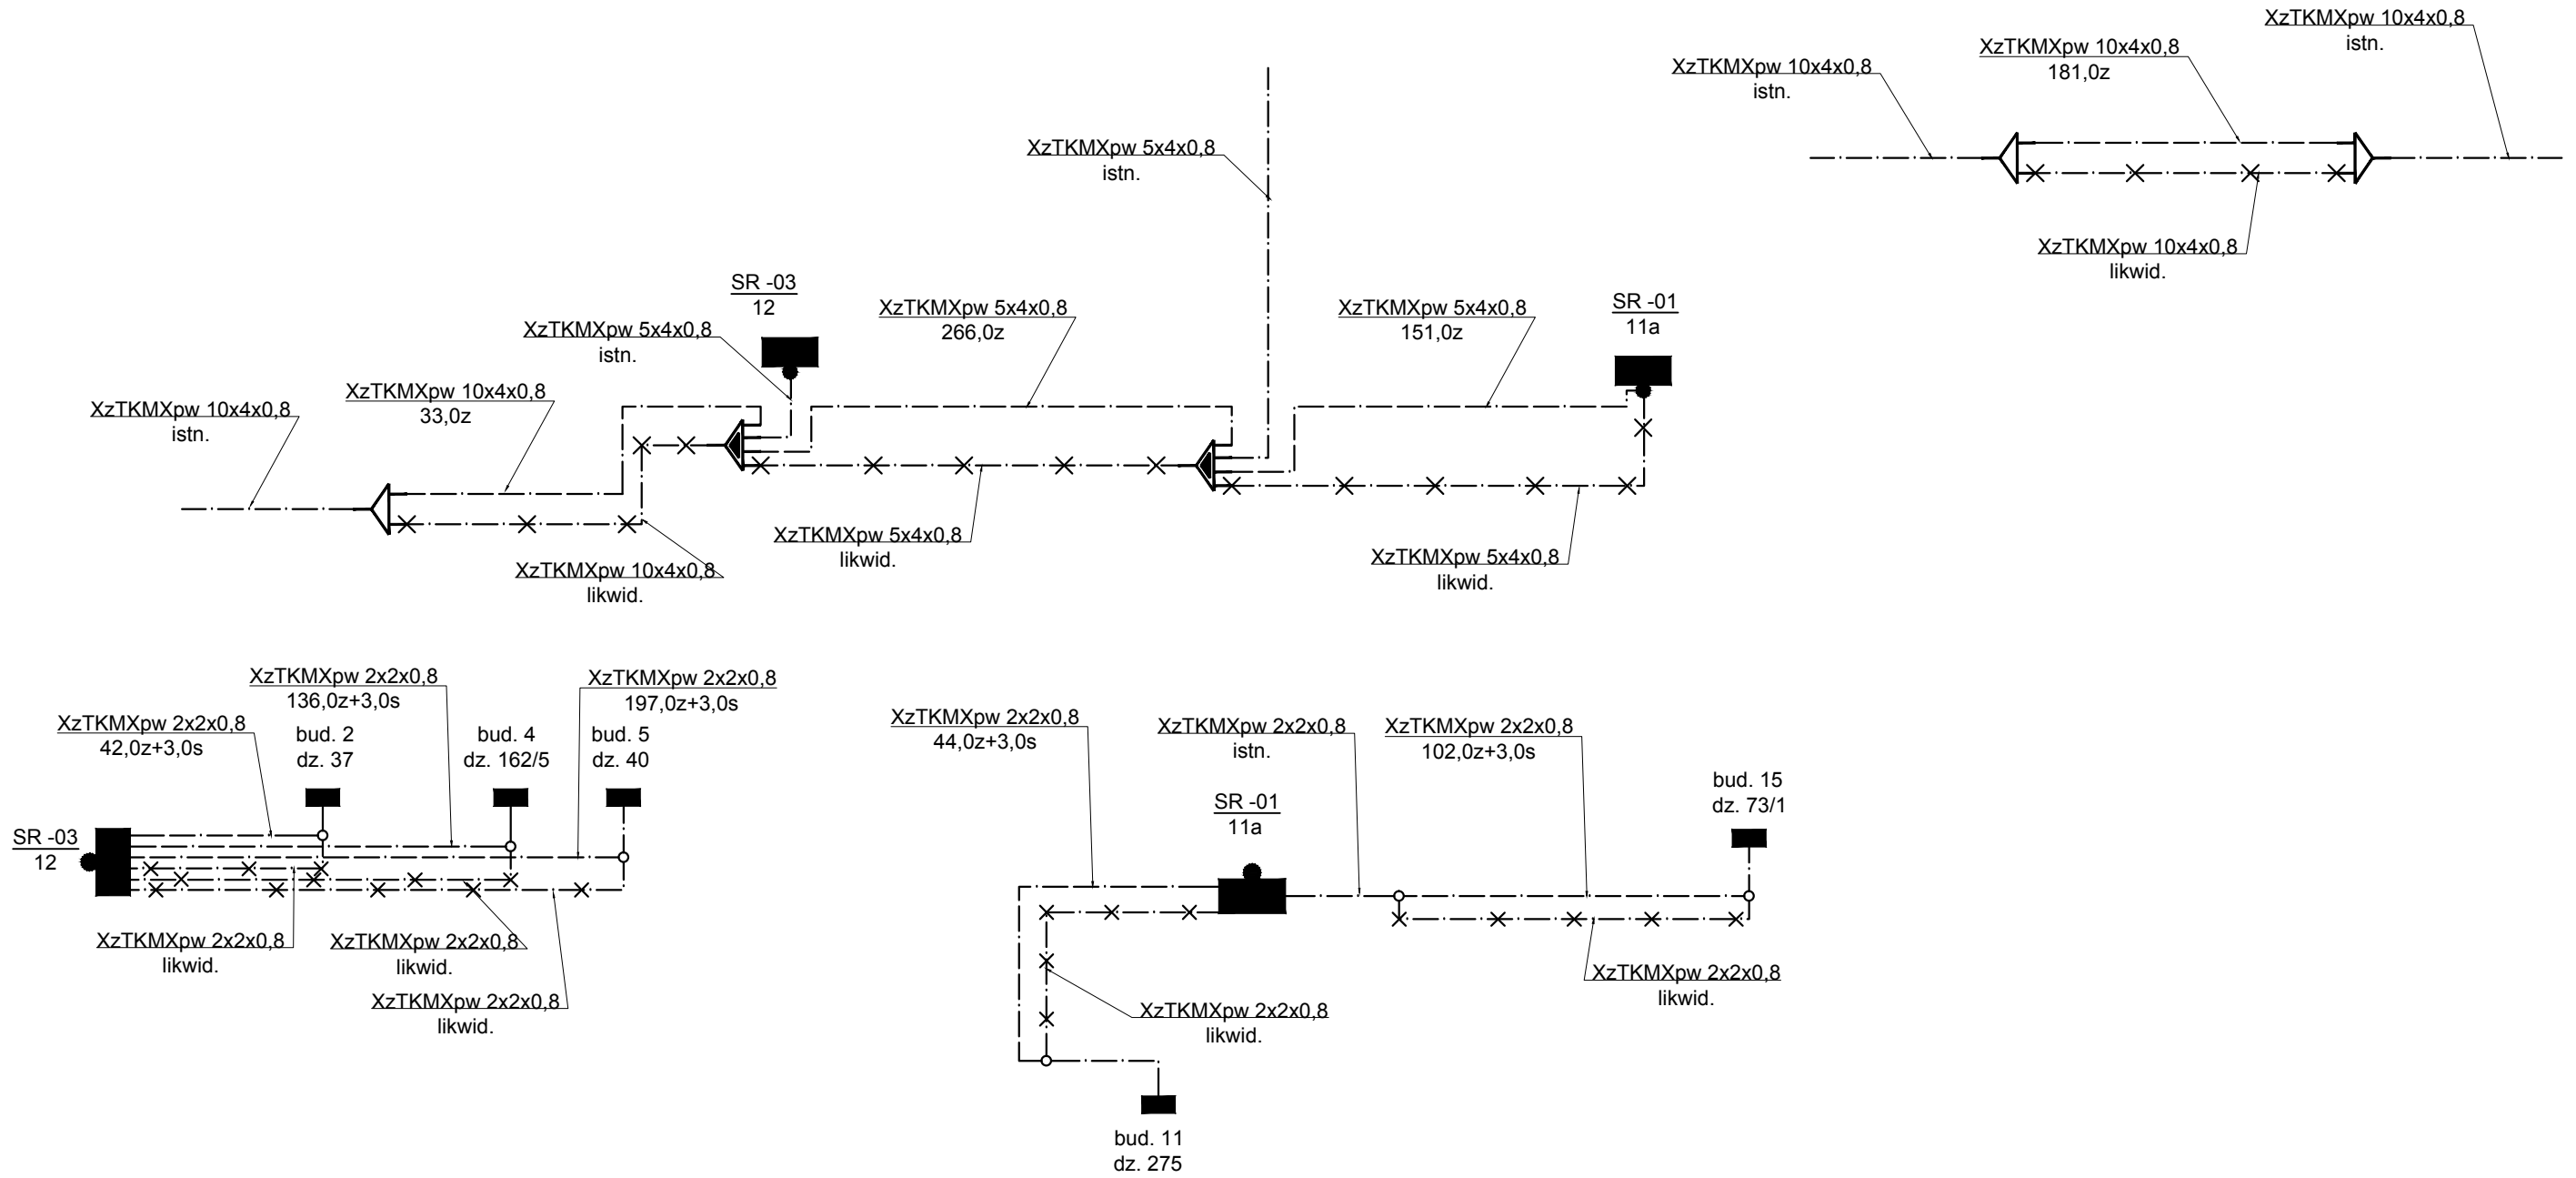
XzTKMXpw 10x4x0,8
istn.

XzTKMXpw 10x4x0,8
181,0z

XzTKMXpw 10x4x0,8
istn.

XzTKMXpw 10x4x0,8
likwid.

XzTKMXpw 5x4x0,8
istn.

SR -03
12

XzTKMXpw 5x4x0,8
266,0z

XzTKMXpw 5x4x0,8
151,0z

SR -01
11a

XzTKMXpw 5x4x0,8
istn.

XzTKMXpw 10x4x0,8
33,0z

XzTKMXpw 10x4x0,8
istn.

XzTKMXpw 5x4x0,8
likwid.

XzTKMXpw 5x4x0,8
likwid.

XzTKMXpw 10x4x0,8
likwid.

XzTKMXpw 2x2x0,8
136,0z+3,0s

XzTKMXpw 2x2x0,8
197,0z+3,0s

XzTKMXpw 2x2x0,8
42,0z+3,0s

bud. 2
dz. 37

bud. 4
dz. 162/5

bud. 5
dz. 40

SR -03
12

XzTKMXpw 2x2x0,8
likwid.

XzTKMXpw 2x2x0,8
likwid.

XzTKMXpw 2x2x0,8
likwid.

XzTKMXpw 2x2x0,8
44,0z+3,0s

XzTKMXpw 2x2x0,8
istn.

XzTKMXpw 2x2x0,8
102,0z+3,0s

SR -01
11a

bud. 15
dz. 73/1

XzTKMXpw 2x2x0,8
likwid.

XzTKMXpw 2x2x0,8
likwid.

bud. 11
dz. 275